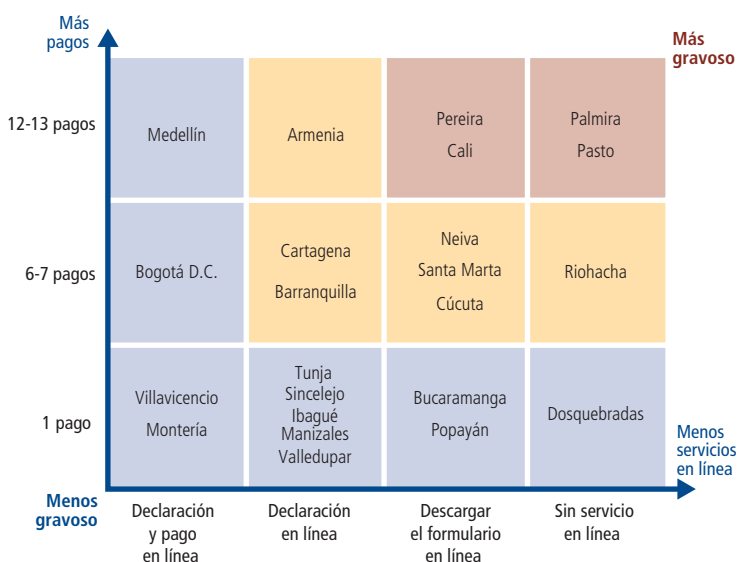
Más pagos

Más gravoso

12-13 pagos

6-7 pagos

1 pago

| Medellín | Armenia | Pereira Cali | Palmira Pasto |
|---|---|---|---|
| Bogotá D.C. | Cartagena Barranquilla | Neiva Santa Marta Cúcuta | Riohacha |
| Villavicencio Montería | Tunja Sincelejo Ibagué Manizales Valledupar | Bucaramanga Popayán | Dosquebradas |

Menos servicios en línea

Menos gravoso

Declaración y pago en línea

Declaración en línea

Descargar el formulario en línea

Sin servicio en línea